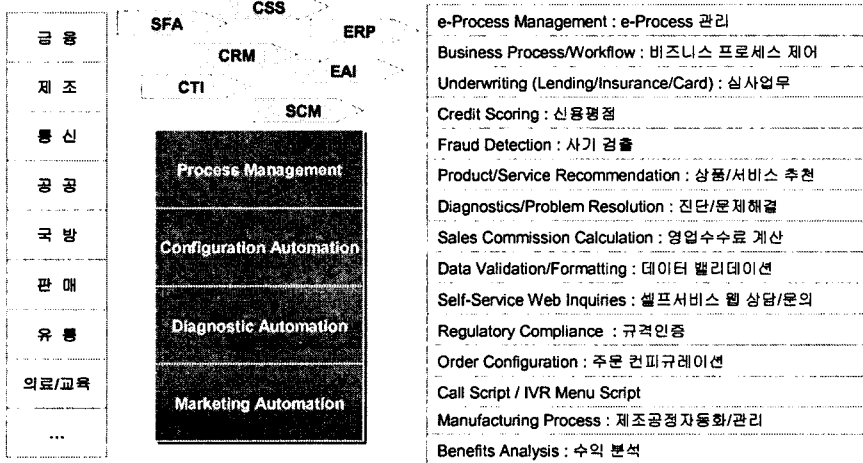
금 융

제 조

통 신

공 공

국 방

판 매

유 통

의료/교육

...

SFA
CSS
ERP
CRM
EAI
CTI
SCM

Process Management

Configuration Automation

Diagnostic Automation

Marketing Automation

e-Process Management : e-Process 관리

Business Process/Workflow : 비즈니스 프로세스 제어

Underwriting (Lending/Insurance/Card) : 심사업무

Credit Scoring : 신용평점

Fraud Detection : 사기 검출

Product/Service Recommendation : 상품/서비스 추천

Diagnostics/Problem Resolution : 진단/문제해결

Sales Commission Calculation : 영업수수료 계산

Data Validation/Formatting : 데이터 밸리데이션

Self-Service Web Inquiries : 셀프서비스 웹 상담/문의

Regulatory Compliance : 규격인증

Order Configuration : 주문 컨피규레이션

Call Script / IVR Menu Script

Manufacturing Process : 제조공정자동화/관리

Benefits Analysis : 수익 분석